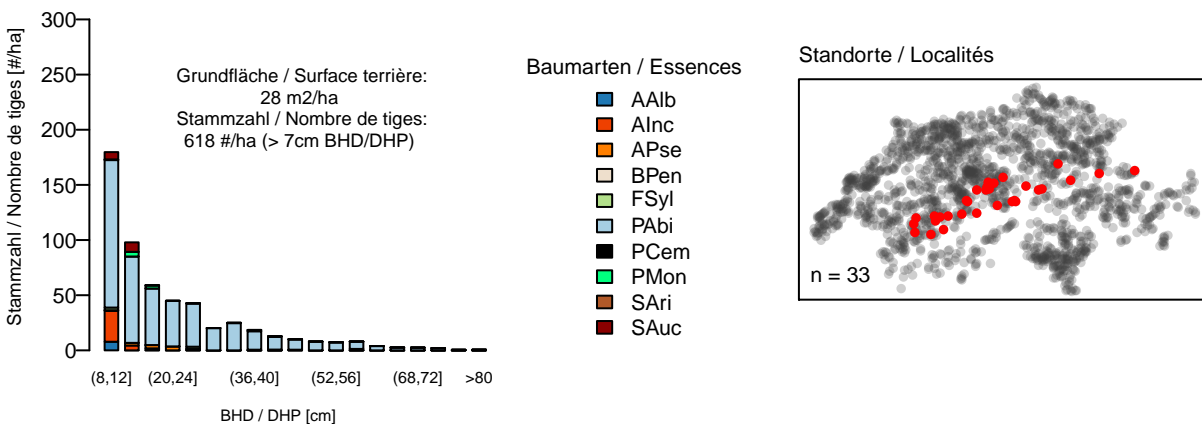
Stammzahl / Nombre de tiges [#/ha]

300
250
200
150
100
50
0

Grundfläche / Surface terrière:
28 m2/ha
Stammzahl / Nombre de tiges:
618 #/ha (> 7cm BHD/DHP)

(8,12] (20,24] (36,40] (52,56] (68,72] >80

BHD / DHP [cm]

Baumarten / Essences

AAlb
AInc
APse
BPen
FSyl
PAbi
PCem
PMon
SAri
SAuc

Standorte / Localités

n = 33